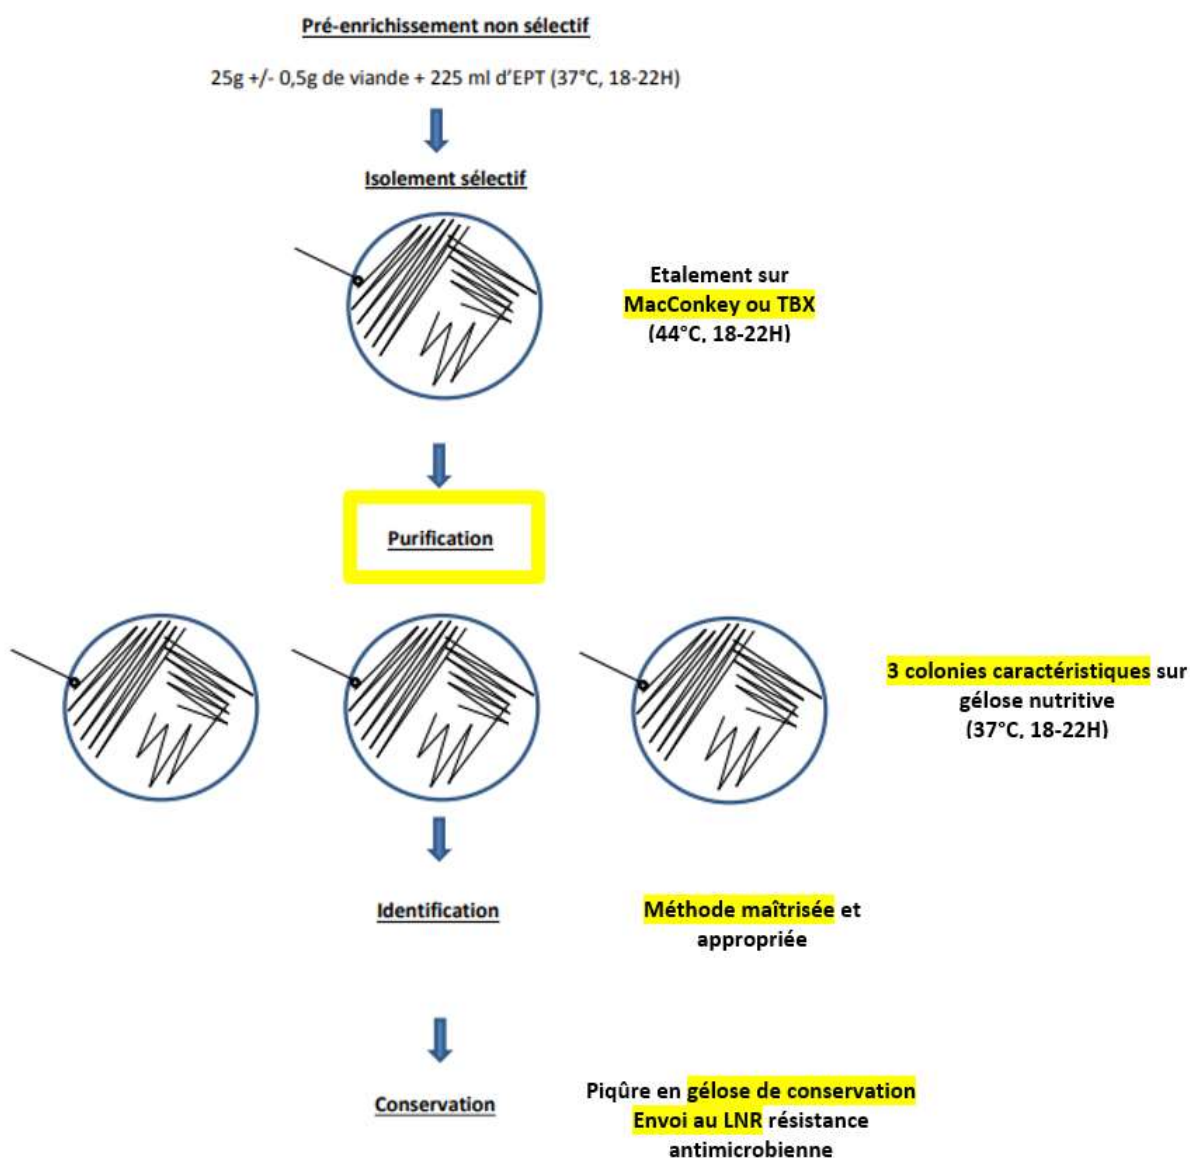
Pré-enrichissement non sélectif

25g +/- 0,5g de viande + 225 ml d'EPT (37°C, 18-22H)

Isolement sélectif

Etalement sur MacConkey ou TBX (44°C, 18-22H)

Purification

3 colonies caractéristiques sur gélose nutritive (37°C, 18-22H)

Identification

Méthode maîtrisée et appropriée

Conservation

Piqûre en gélose de conservation
Envoi au LNR résistance antimicrobienne